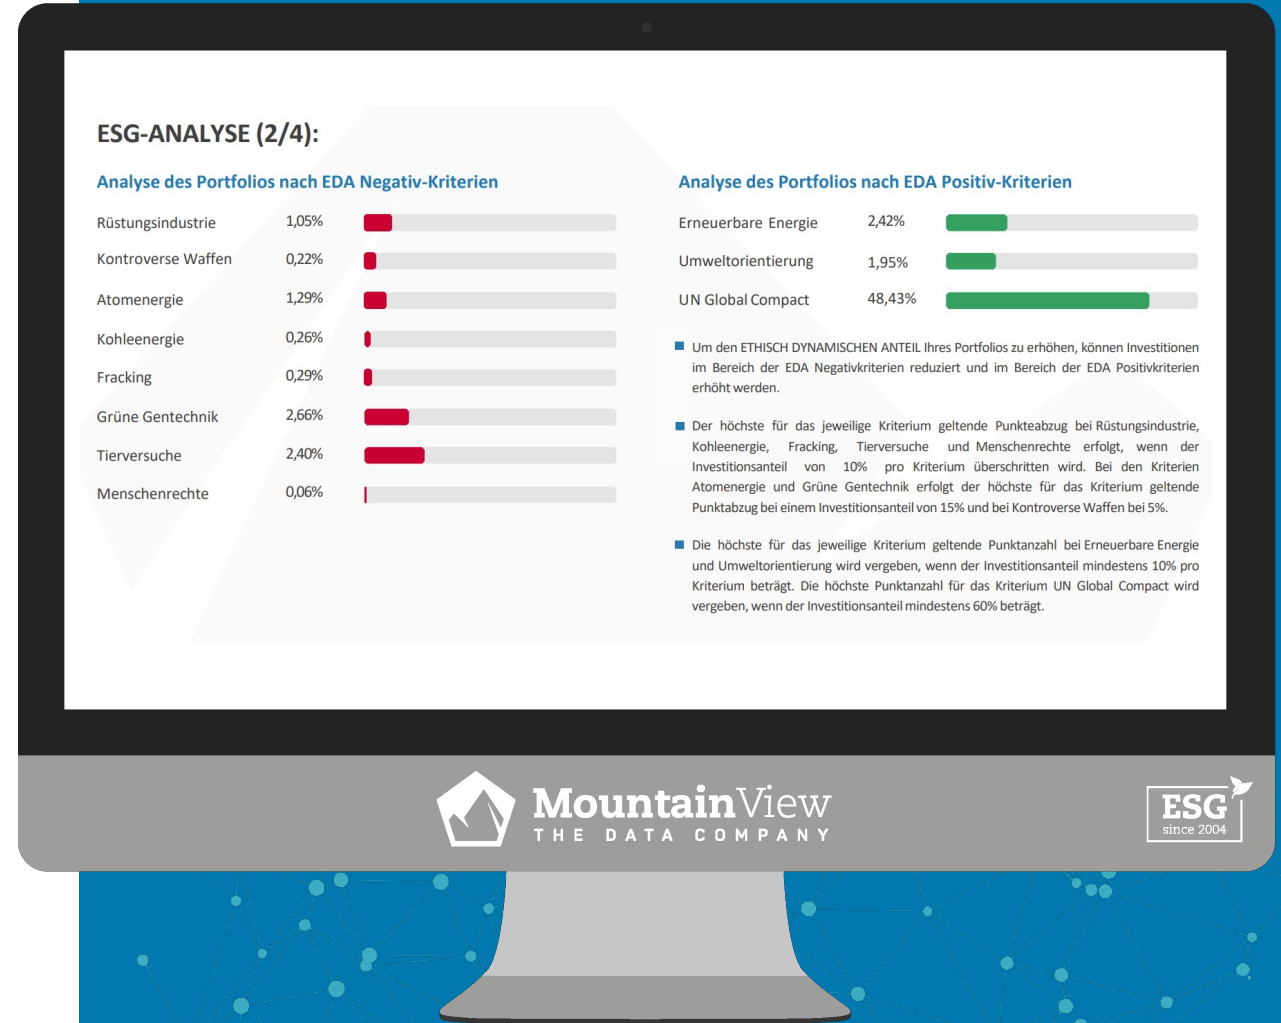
ESG-ANALYSE (2/4):

Analyse des Portfolios nach EDA Negativ-Kriterien

| | |
|---|---|
| Rüstungsindustrie | 1,05% |
| Kontroverse Waffen | 0,22% |
| Atomenergie | 1,29% |
| Kohleenergie | 0,26% |
| Fracking | 0,29% |
| Grüne Gentechnik | 2,66% |
| Tierversuche | 2,40% |
| Menschenrechte | 0,06% |

Analyse des Portfolios nach EDA Positiv-Kriterien

| | |
|---|---|
| Erneuerbare Energie | 2,42% |
| Umweltorientierung | 1,95% |
| UN Global Compact | 48,43% |

Um den ETHISCH DYNAMISCHEN ANTEIL Ihres Portfolios zu erhöhen, können Investitionen im Bereich der EDA Negativkriterien reduziert und im Bereich der EDA Positivkriterien erhöht werden.

Der höchste für das jeweilige Kriterium geltende Punkteabzug bei Rüstungsindustrie, Kohleenergie, Fracking, Tierversuche und Menschenrechte erfolgt, wenn der Investitionsanteil von 10% pro Kriterium überschritten wird. Bei den Kriterien Atomenergie und Grüne Gentechnik erfolgt der höchste für das Kriterium geltende Punktabzug bei einem Investitionsanteil von 15% und bei Kontroverse Waffen bei 5%.

Die höchste für das jeweilige Kriterium geltende Punktanzahl bei Erneuerbare Energie und Umweltorientierung wird vergeben, wenn der Investitionsanteil mindestens 10% pro Kriterium beträgt. Die höchste Punktanzahl für das Kriterium UN Global Compact wird vergeben, wenn der Investitionsanteil mindestens 60% beträgt.

MountainView
THE DATA COMPANY

ESG
since 2004